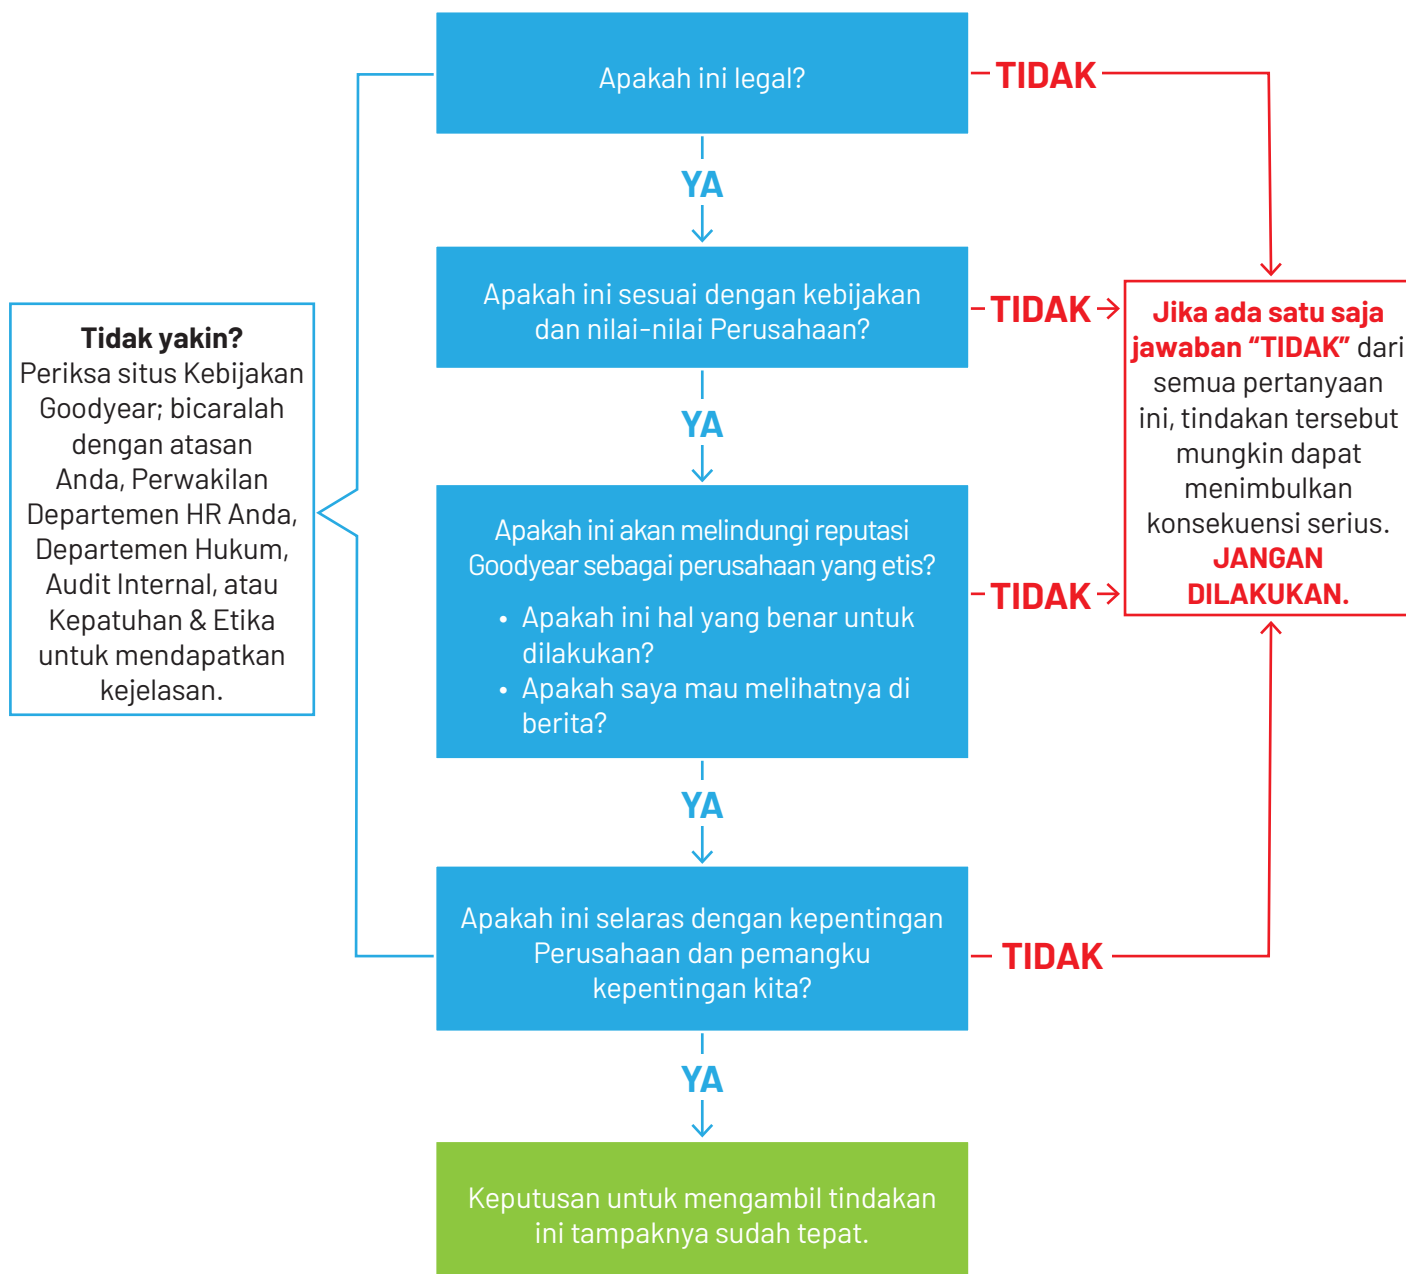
Tidak yakin?
Periksa situs Kebijakan Goodyear; bicaralah dengan atasan Anda, Perwakilan Departemen HR Anda, Departemen Hukum, Audit Internal, atau Kepatuhan & Etika untuk mendapatkan kejelasan.

Apakah ini legal?

TIDAK

YA

Apakah ini sesuai dengan kebijakan dan nilai-nilai Perusahaan?

TIDAK

YA

Apakah ini akan melindungi reputasi Goodyear sebagai perusahaan yang etis?
• Apakah ini hal yang benar untuk dilakukan?
• Apakah saya mau melihatnya di berita?

TIDAK

YA

Apakah ini selaras dengan kepentingan Perusahaan dan pemangku kepentingan kita?

TIDAK

YA

Keputusan untuk mengambil tindakan ini tampaknya sudah tepat.

Jika ada satu saja jawaban "TIDAK" dari semua pertanyaan ini, tindakan tersebut mungkin dapat menimbulkan konsekuensi serius. JANGAN DILAKUKAN.